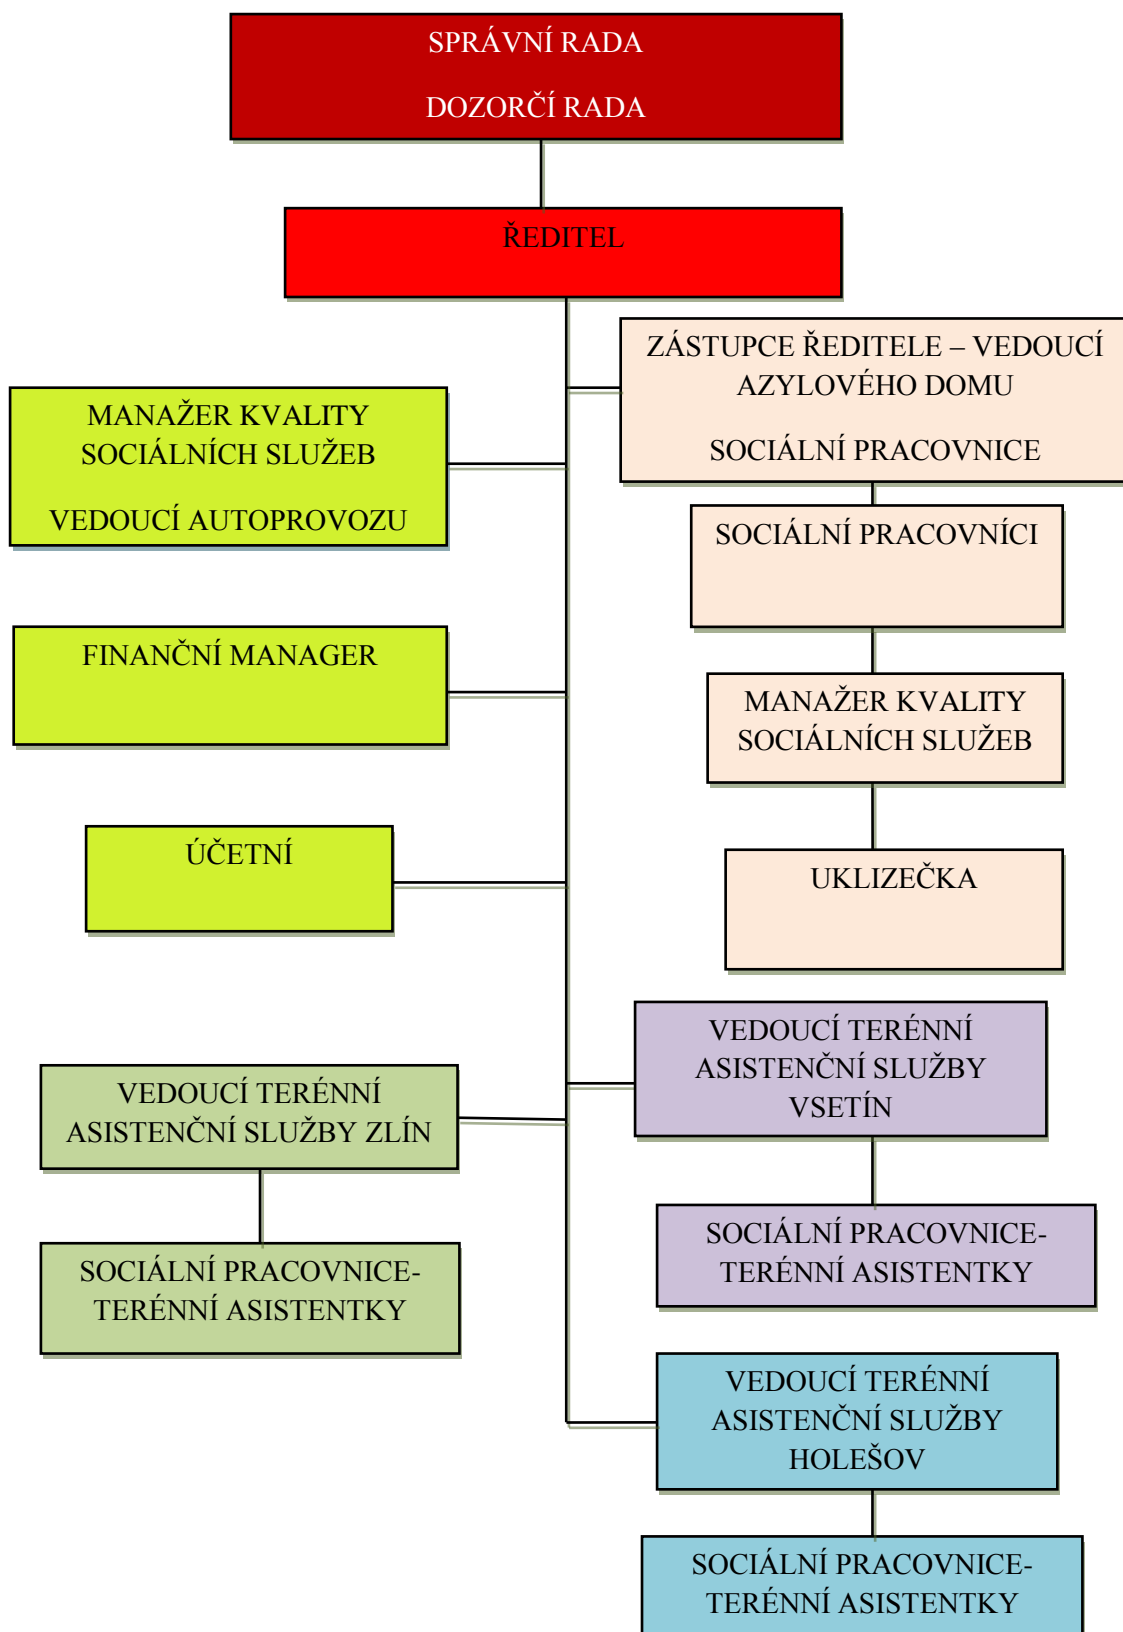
SPRÁVNÍ RADA

DOZORČÍ RADA

ŘEDITEL

ZÁSTUPCE ŘEDITELE – VEDOUCÍ AZYLOVÉHO DOMU

SOCIÁLNÍ PRACOVNICE

MANAŽER KVALITY SOCIÁLNÍCH SLUŽEB

VEDOUCÍ AUTOPROVOZU

SOCIÁLNÍ PRACOVNÍCI

FINANČNÍ MANAGER

MANAŽER KVALITY SOCIÁLNÍCH SLUŽEB

ÚČETNÍ

UKLIZEČKA

VEDOUCÍ TERÉNNÍ ASISTENČNÍ SLUŽBY VSETÍN

VEDOUCÍ TERÉNNÍ ASISTENČNÍ SLUŽBY ZLÍN

SOCIÁLNÍ PRACOVNICE-TERÉNNÍ ASISTENTKY

SOCIÁLNÍ PRACOVNICE-TERÉNNÍ ASISTENTKY

VEDOUCÍ TERÉNNÍ ASISTENČNÍ SLUŽBY HOLEŠOV

SOCIÁLNÍ PRACOVNICE-TERÉNNÍ ASISTENTKY